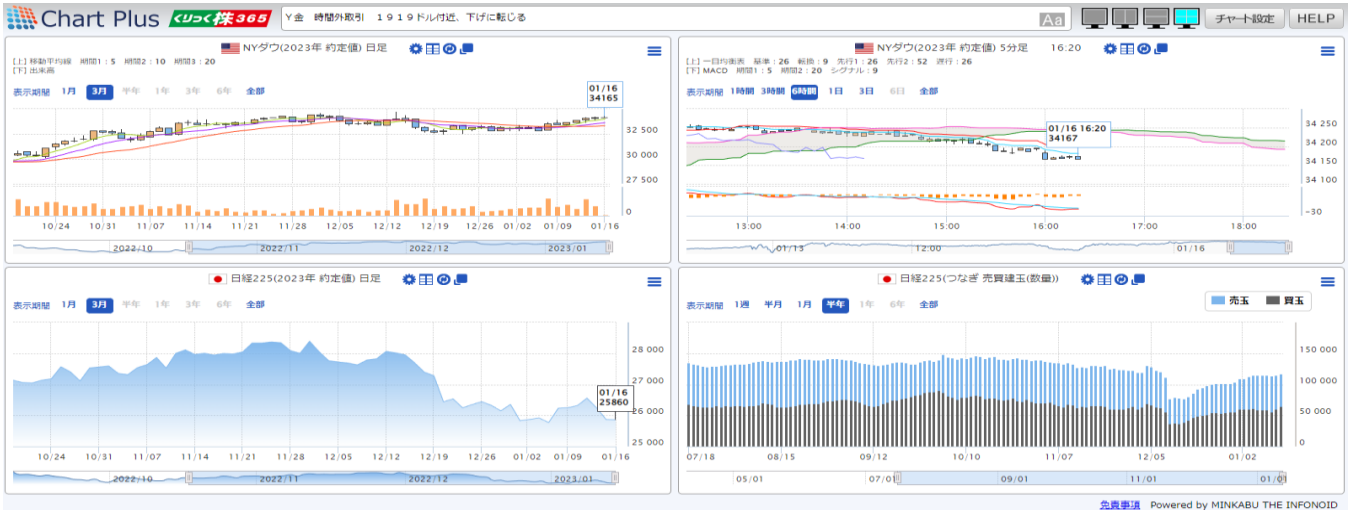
Chart Plus くりっく株365 Y金 時間外取引 1919ドル付近、下げに転じる Aa チャート設定 HELP

NYダウ(2023年 約定値) 日足
[上] 移動平均線 期間1：5 期間2：10 期間3：20
[下] 出来高
表示期間 1月 3月 半年 1年 3年 6年 全部
01/16 34165
32 500
30 000
27 500
0
10/24 10/31 11/07 11/14 11/21 11/28 12/05 12/12 12/19 12/26 01/02 01/09 01/16
2022/10 2022/11 2022/12 2023/01

NYダウ(2023年 約定値) 5分足 16:20
[上] 一目均衡表 基準：26 転換：9 先行1：26 先行2：52 遅行：26
[下] MACD 期間1：5 期間2：20 シグナル：9
表示期間 1時間 3時間 6時間 1日 3日 6日 全部
01/16 16:20 34167
34 250
34 200
34 150
34 100
−30
13:00 14:00 15:00 16:00 17:00 18:00
01/13 12:00 01/16

日経225(2023年 約定値) 日足
表示期間 1月 3月 半年 1年 3年 6年 全部
28 000
27 000
01/16 25860
26 000
25 000
10/24 10/31 11/07 11/14 11/21 11/28 12/05 12/12 12/19 12/26 01/02 01/09 01/16
2022/10 2022/11 2022/12 2023/01

日経225(つなぎ 売買建玉(数量))
表示期間 1週 半月 1月 半年 1年 6年 全部
売玉 買玉
150 000
100 000
50 000
0
07/18 08/15 09/12 10/10 11/07 12/05 01/02
05/01 07/01 09/01 11/01 01/01

免責事項 Powered by MINKABU THE INFONOID